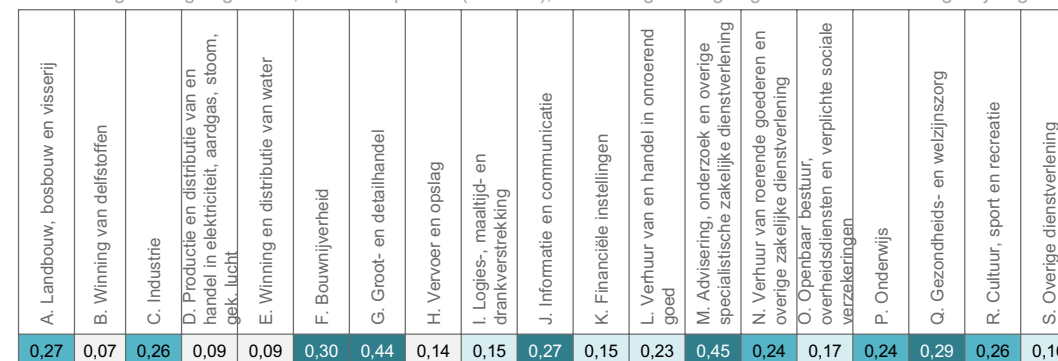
| A. Landbouw, bosbouw en visserij | B. Winning van delfstoffen | C. Industrie | D. Productie en distributie van en handel in elektriciteit, aardgas, stoom, gek. lucht | E. Winning en distributie van water | F. Bouwnijverheid | G. Groot- en detailhandel | H. Vervoer en opslag | I. Logies-, maaltijd- en drankverstrekking | J. Informatie en communicatie | K. Financiële instellingen | L. Verhuur van en handel in onroerend goed | M. Advisering, onderzoek en overige specialistische zakelijke dienstverlening | N. Verhuur van roerende goederen en overige zakelijke dienstverlening | O. Openbaar bestuur, overheidsdiensten en verplichte sociale verzekeringen | P. Onderwijs | Q. Gezondheids- en welzijnszorg | R. Cultuur, sport en recreatie | S. Overige dienstverlening |
|---|---|---|---|---|---|---|---|---|---|---|---|---|---|---|---|---|---|---|
| 0,27 | 0,07 | 0,26 | 0,09 | 0,09 | 0,30 | 0,44 | 0,14 | 0,15 | 0,27 | 0,15 | 0,23 | 0,45 | 0,24 | 0,17 | 0,24 | 0,29 | 0,26 | 0,1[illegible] |